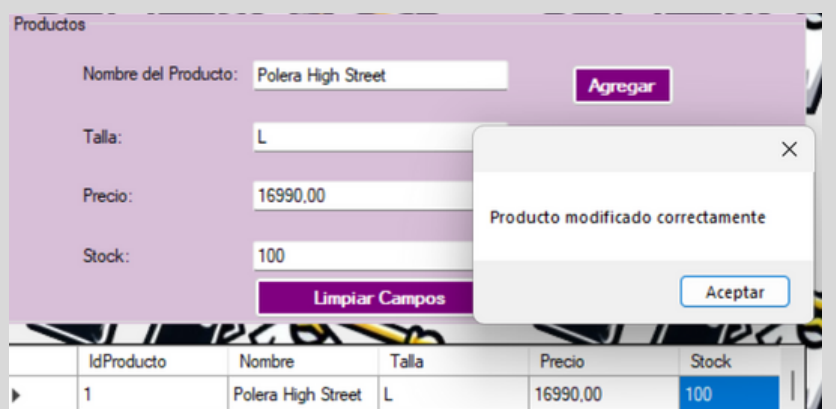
Productos

Nombre del Producto: Polera High Street

Agregar

Talla: L

Precio: 16990,00

Stock: 100

Limpiar Campos

Producto modificado correctamente

Aceptar

|  | IdProducto | Nombre | Talla | Precio | Stock |
|---|---|---|---|---|---|
| ▶ | 1 | Polera High Street | L | 16990,00 | 100 |